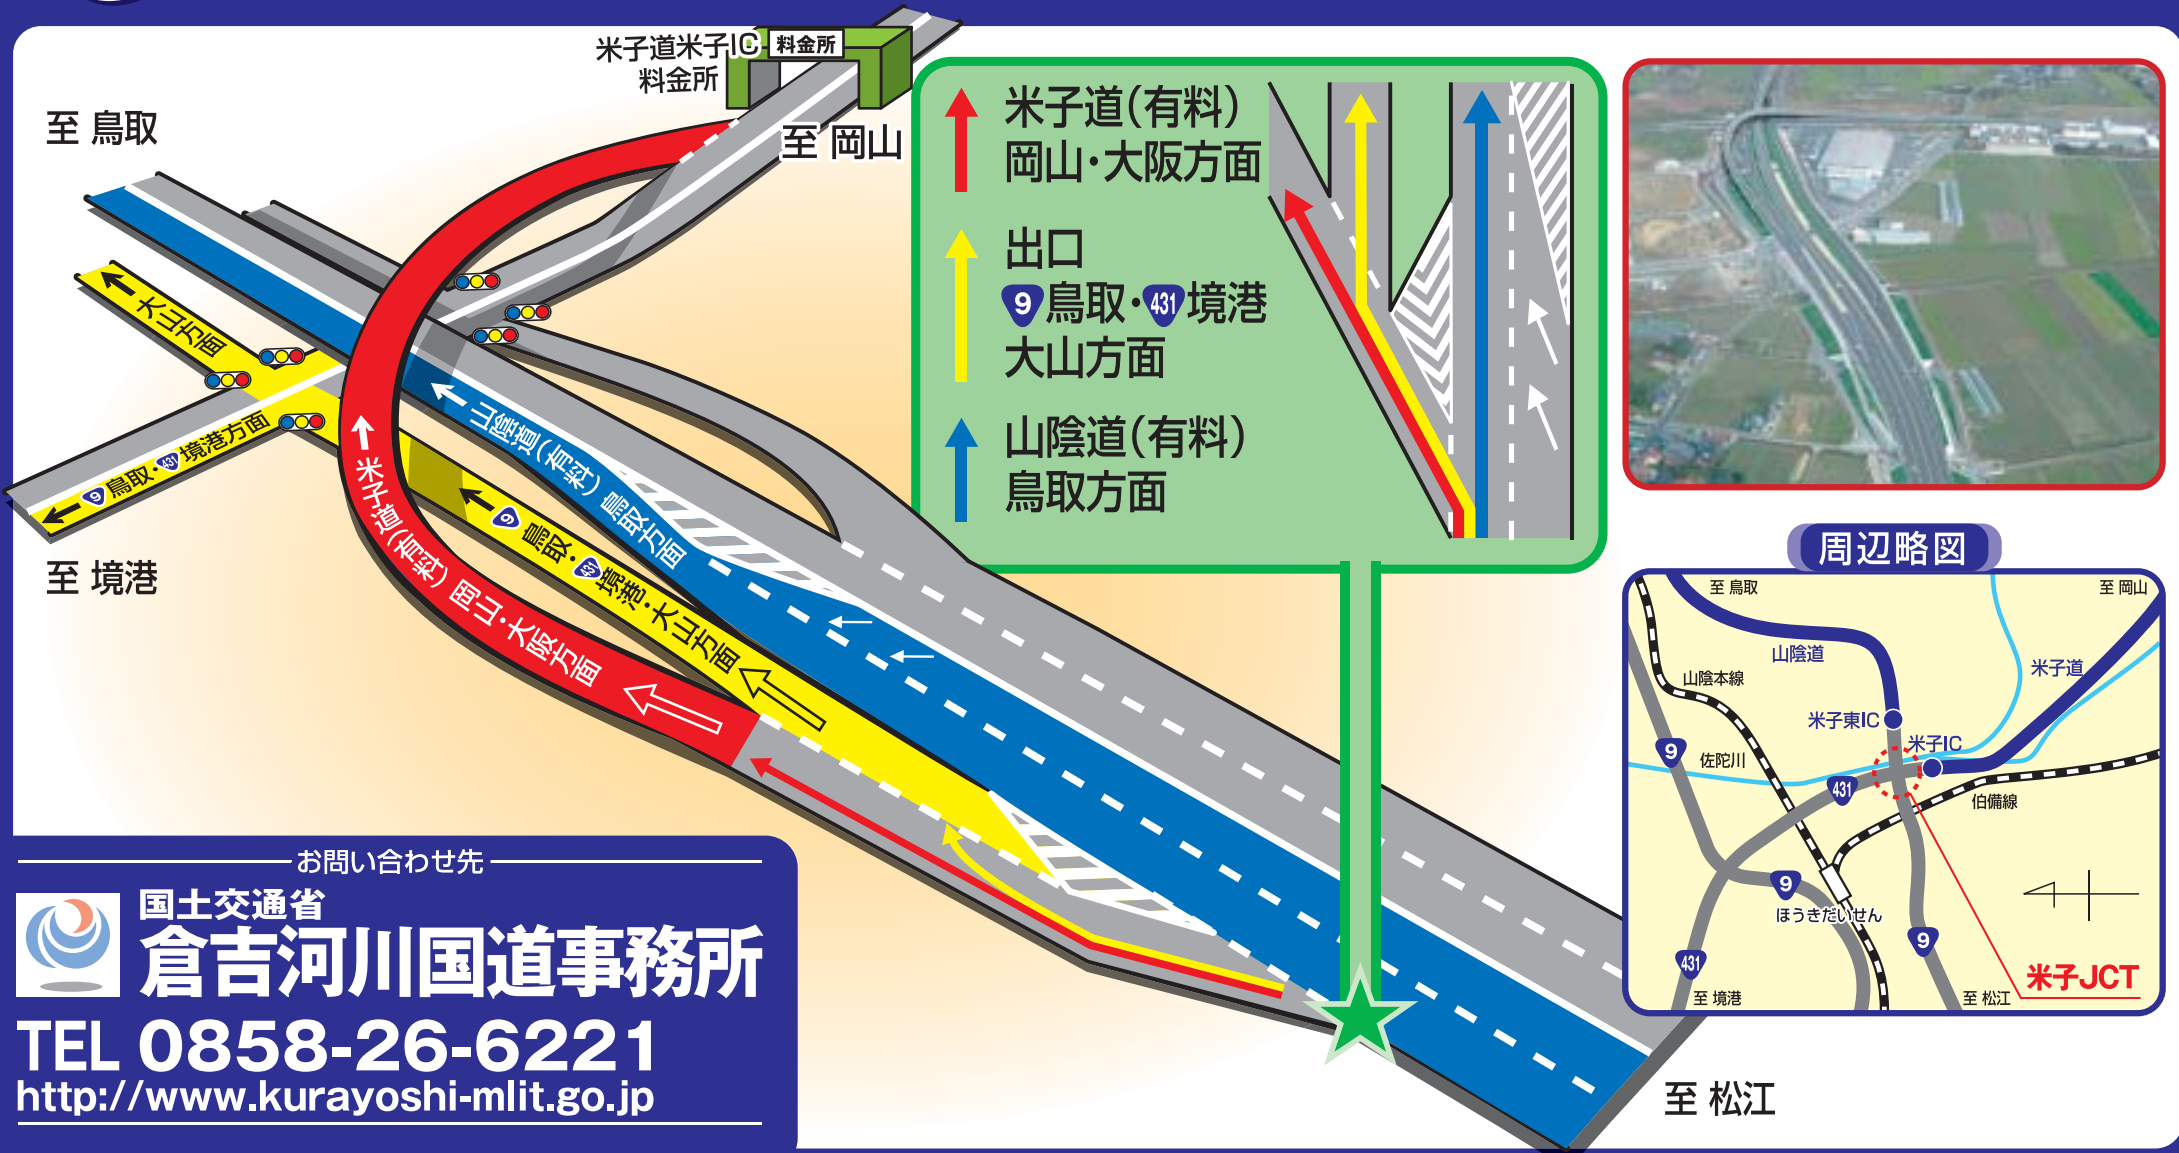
米子道米子IC 料金所
料金所

至 鳥取

至 岡山

大山方面

9 鳥取・431 境港方面

至 境港

山陰道(有料)鳥取方面

米子道(有料)岡山・大阪方面

9 鳥取・431 境港・大山方面

米子道(有料)
岡山・大阪方面

出口
9 鳥取・431 境港
大山方面

山陰道(有料)
鳥取方面

周辺略図

至 鳥取
至 岡山
山陰道
米子道
山陰本線
米子東IC
米子IC
9
佐陀川
431
伯備線
9
ほうきだいせん
9
431
至 境港
至 松江
米子JCT

至 松江

お問い合わせ先
国土交通省
倉吉河川国道事務所
TEL 0858-26-6221
http://www.kurayoshi-mlit.go.jp